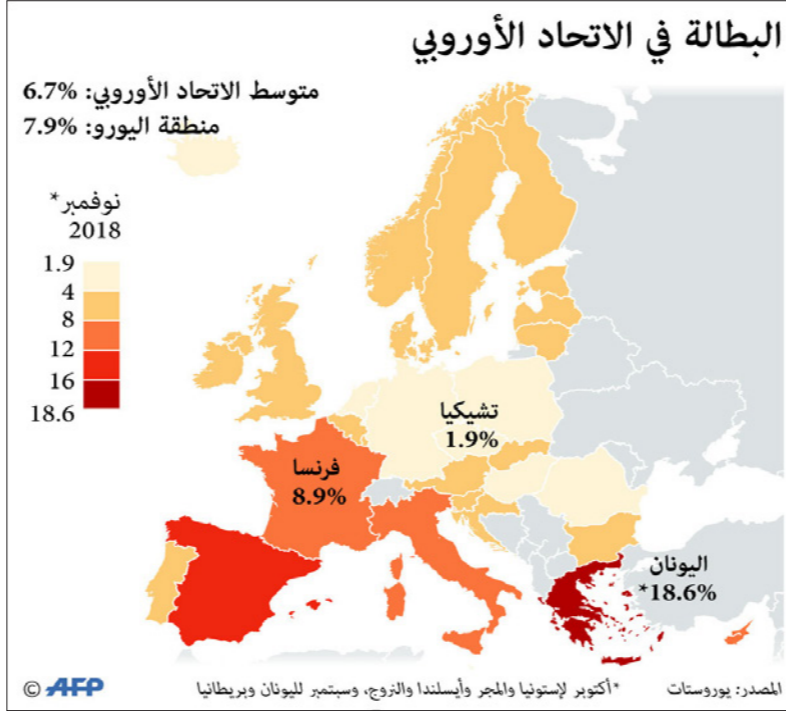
البطالة في الاتحاد الأوروبي

متوسط الاتحاد الأوروبي: 6.7%
منطقة اليورو: 7.9%

نوفمبر*
2018

1.9
4
8
12
16
18.6

تشيكيا
1.9%

فرنسا
8.9%

اليونان
18.6%*

المصدر: يوروستات
*أكتوبر لإستونيا والمجر وأيسلندا والنروج، وسبتمبر لليونان وبريطانيا

© AFP